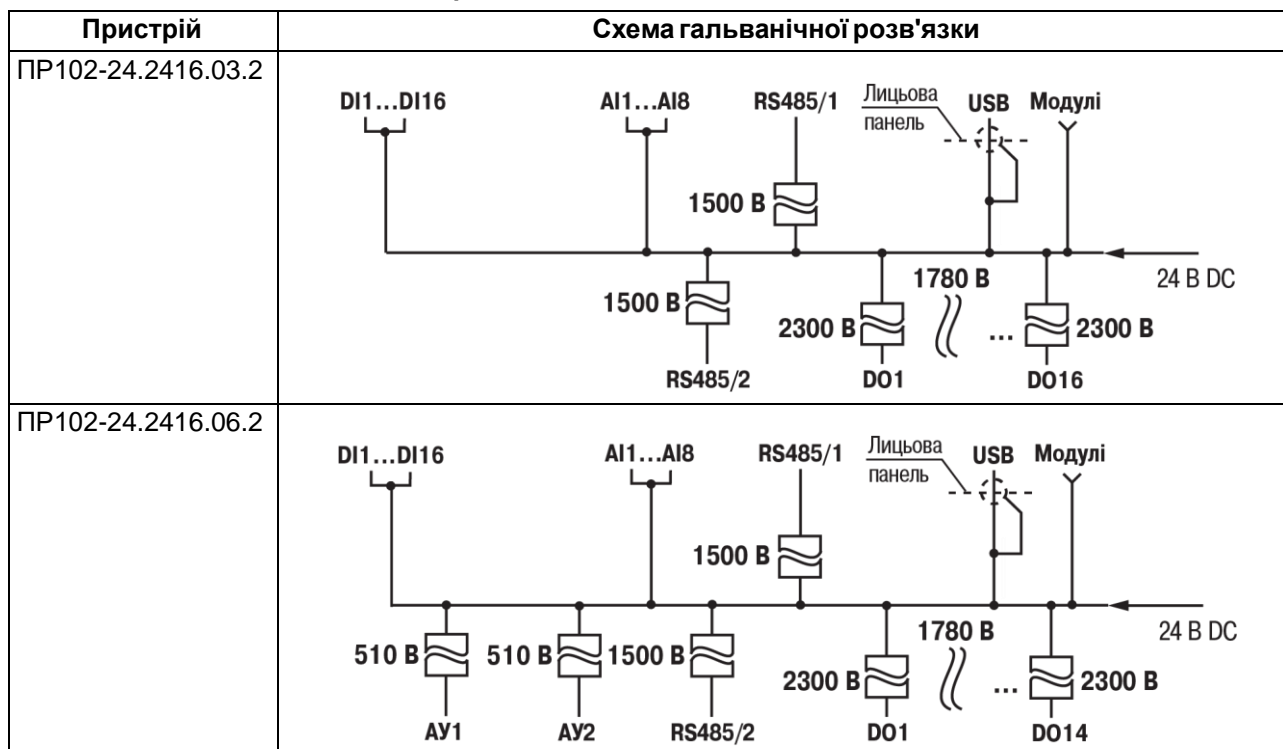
| Пристрій | Схема гальванічної розв'язки |
|---|---|
| ПР102-24.2416.03.2 | DI1…DI16 AI1…AI8 RS485/1 Лицьова панель USB Модулі 1500 В 1500 В 1780 В 24 В DC 2300 В … 2300 В RS485/2 DO1 DO16 |
| ПР102-24.2416.06.2 | DI1…DI16 AI1…AI8 RS485/1 Лицьова панель USB Модулі 1500 В 1780 В 24 В DC 510 В 510 В 1500 В 2300 В … 2300 В АУ1 АУ2 RS485/2 DO1 DO14 |